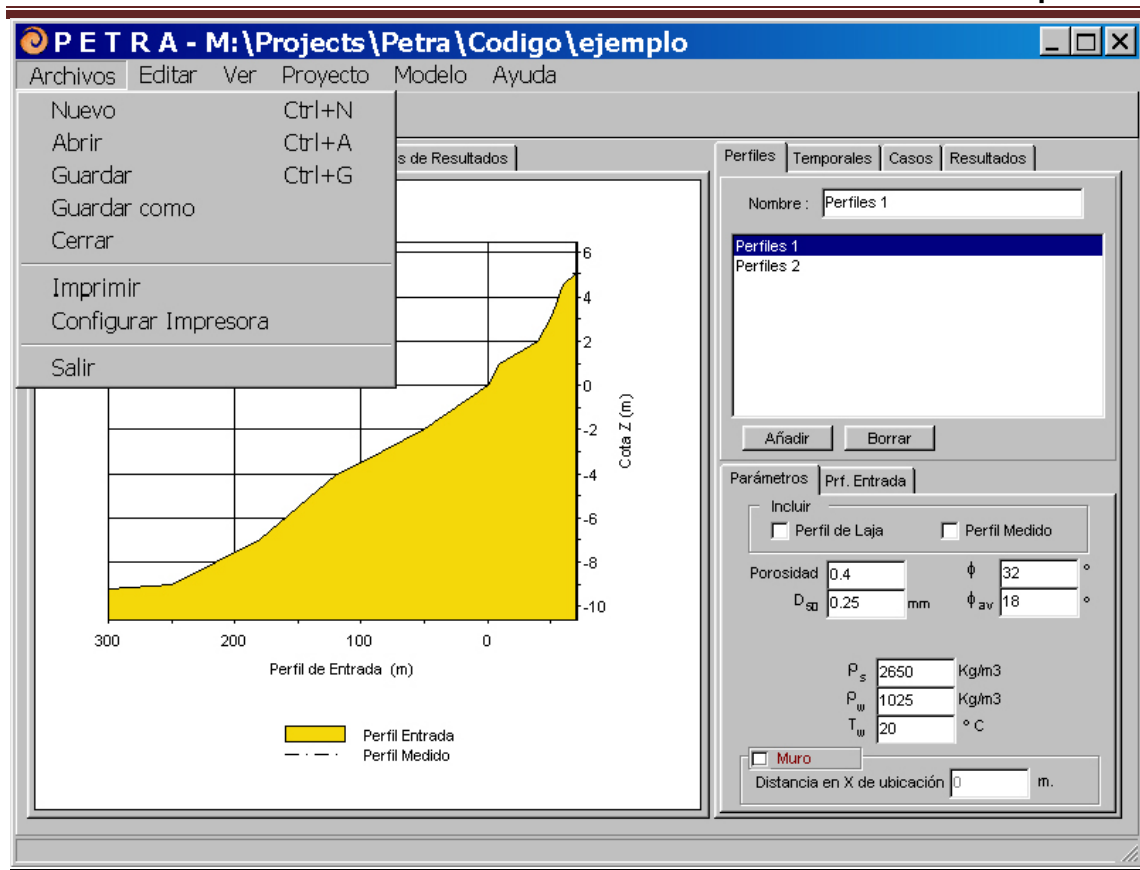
P E T R A - M:\Projects\Petra\Codigo\ejemplo

Archivos Editar Ver Proyecto Modelo Ayuda

Nuevo Ctrl+N
Abrir Ctrl+A
Guardar Ctrl+G
Guardar como
Cerrar
Imprimir
Configurar Impresora
Salir

s de Resultados

6
4
2
0
-2
-4
-6
-8
-10
Cota Z (m)

300 200 100 0
Perfil de Entrada (m)

Perfil Entrada
Perfil Medido

Perfiles | Temporales | Casos | Resultados

Nombre : Perfiles 1

Perfiles 1
Perfiles 2

Añadir Borrar

Parámetros | Prf. Entrada

Incluir
Perfil de Laja
Perfil Medido

Porosidad 0.4
$\phi$ 32 °
$D_{50}$ 0.25 mm
$\phi_{av}$ 18 °

$\rho_s$ 2650 Kg/m3
$\rho_w$ 1025 Kg/m3
$T_w$ 20 ° C

Muro
Distancia en X de ubicación 0 m.